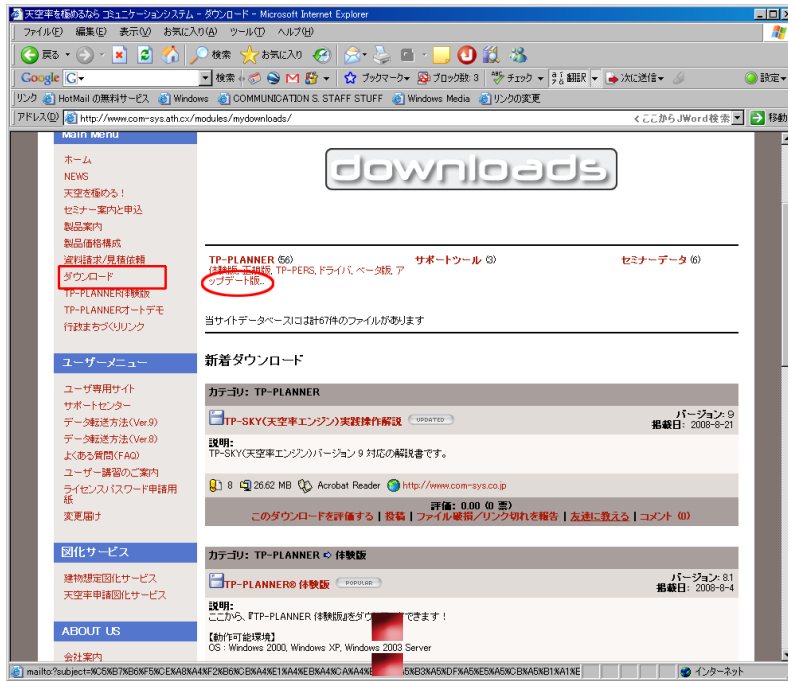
天空率を極めるなら コミュニケーションシステム - ダウンロード - Microsoft Internet Explorer

ファイル(F) 編集(E) 表示(V) お気に入り(A) ツール(T) ヘルプ(H)

戻る 検索 お気に入り

Google G 検索 ブックマーク ブロック数 3 チェック 翻訳 次に送信 設定

リンク HotMail の無料サービス Windows COMMUNICATION S. STAFF STUFF Windows Media リンクの変更

アドレス(D) http://www.com-sys.ath.cx/modules/mydownloads/ ここからJWord検索 移動

Main Menu

ホーム
NEWS
天空を極める！
セミナー案内と申込
製品案内
製品価格構成
資料請求/見積依頼
ダウンロード
TP-PLANNER体験版
TP-PLANNERオートデモ
行政まちづくりリンク

ユーザーメニュー

ユーザ専用サイト
サポートセンター
データ転送方法(Ver.9)
データ転送方法(Ver.8)
よくある質問(FAQ)
ユーザー講習のご案内
ライセンスパスワード申請用紙
変更届け

図化サービス

建物想定図化サービス
天空率申請図化サービス

ABOUT US

会社案内

downloads

TP-PLANNER (56)
体験版, 正規版, TP-PERS, ドライバ, ベータ版, アップデート版...

サポートツール (3)

セミナーデータ (6)

当サイトデータベースには計67件のファイルがあります

新着ダウンロード

カテゴリ: TP-PLANNER

TP-SKY(天空率エンジン)実践操作解説 UPDATED
バージョン: 9
掲載日: 2008-8-21

説明:
TP-SKY(天空率エンジン)バージョン 9 対応の解説書です。

8 26.62 MB Acrobat Reader http://www.com-sys.co.jp

評価: 0.00 (0 票)
このダウンロードを評価する | 投稿 | ファイル破損/リンク切れを報告 | 友達に教える | コメント (0)

カテゴリ: TP-PLANNER ⇨ 体験版

TP-PLANNER® 体験版 POPULAR
バージョン: 8.1
掲載日: 2008-8-4

説明:
ここから、『TP-PLANNER 体験版』をダウン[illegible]できます！

【動作可能環境】
OS : Windows 2000, Windows XP, Windows 2003 Server

mailto:?subject=%C5%B7%B6%F5%CE%A8%A4%F2%B6%CB%A4%E1%A4%EB%A4%CA%A4%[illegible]5%B3%A5%DF%A5%E5%A5%CB%A5%B1%A1%E
インターネット